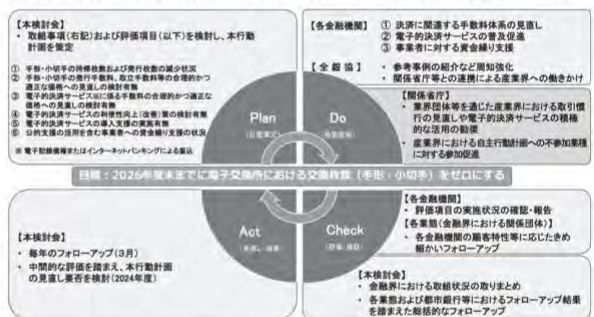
【本検討会】
・取組事項（右記）および評価項目（以下）を検討し、本行動計画を策定

① 手形・小切手の持帰枚数および発行枚数の減少状況
② 手形・小切手の発行手数料、取立手数料等の合理的かつ適正な価格への見直しの検討有無
③ 電子的決済サービスに係る手数料の合理的かつ適正な価格への見直しの検討有無
④ 電子的決済サービスの利便性向上（改善）策の検討有無
⑤ 電子的決済サービスの導入支援の実施有無
⑥ 公的支援の活用を含む事業者への資金繰り支援の状況

※ 電子記録債権またはインターネットバンキングによる振込

【各金融機関】
① 決済に関連する手数料体系の見直し
② 電子的決済サービスの普及促進
③ 事業者に対する資金繰り支援

【全銀協】
・参考事例の紹介など周知強化
・関係省庁等との連携による産業界への働きかけ

【関係省庁】
・業界団体等を通じた産業界における取引慣行の見直しや電子的決済サービスの積極的な活用の勧奨
・産業界における自主行動計画への不参加業種に対する参加促進

Plan
（計画策定）

Do
（取組実施）

目標：2026年度末までに電子交換所における交換枚数（手形・小切手）をゼロにする

Act
（見直し・改善）

Check
（評価・検証）

【本検討会】
・毎年のフォローアップ（3月）
・中間的な評価を踏まえ、本行動計画の見直し要否を検討（2024年度）

【各金融機関】
・評価項目の実施状況の確認・報告
【各業態（金融界における関係団体）】
・各金融機関の顧客特性等に応じたきめ細かいフォローアップ

【本検討会】
・金融界における取組状況の取りまとめ
・各業態および都市銀行等におけるフォローアップ結果を踏まえた総括的なフォローアップ